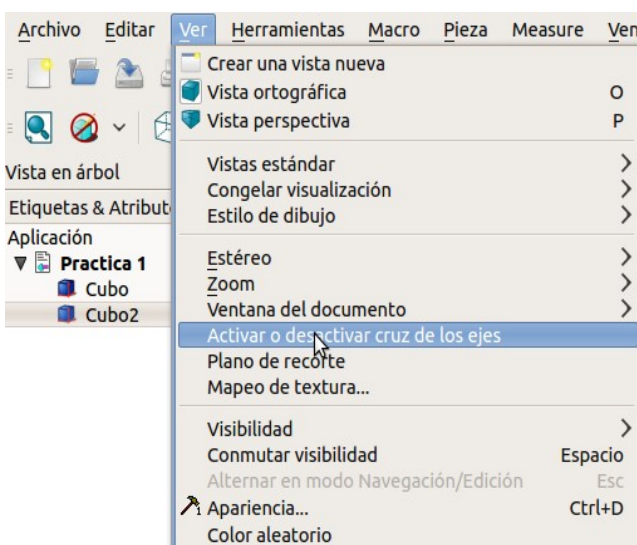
Archivo Editar Ver Herramientas Macro Pieza Measure Ven

Vista en árbol
Etiquetas & Atribut
Aplicación
Practica 1
Cubo
Cubo2

Crear una vista nueva
Vista ortográfica O
Vista perspectiva P

Vistas estándar
Congelar visualización
Estilo de dibujo

Estéreo
Zoom
Ventana del documento
Activar o desactivar cruz de los ejes
Plano de recorte
Mapeo de textura...

Visibilidad
Conmutar visibilidad Espacio
Alternar en modo Navegación/Edición Esc
Apariencia... Ctrl+D
Color aleatorio